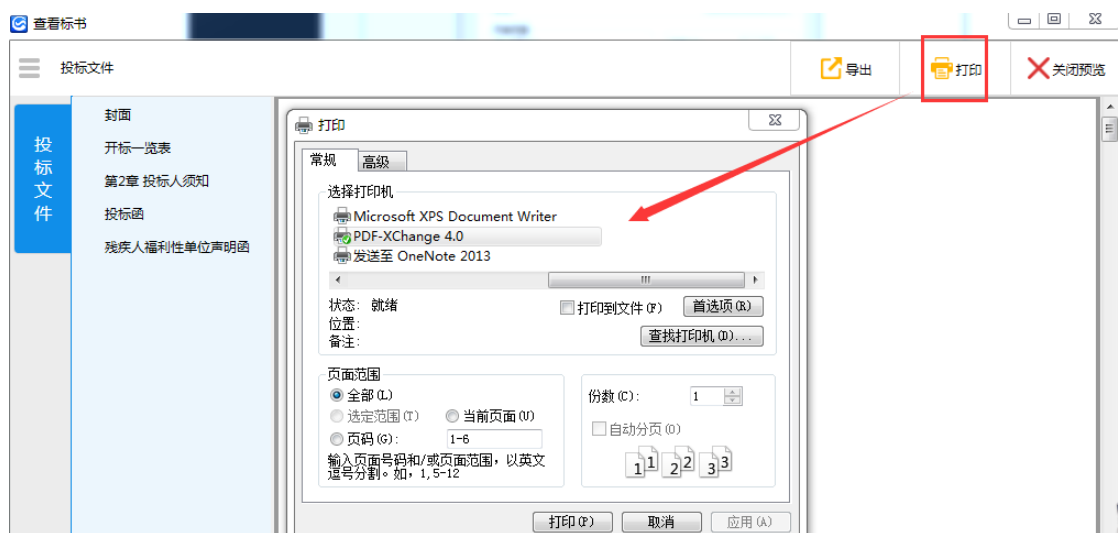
查看标书

投标文件

导出

打印

关闭预览

投标文件

封面

开标一览表

第2章 投标人须知

投标函

残疾人福利性单位声明函

打印

常规 高级

选择打印机

Microsoft XPS Document Writer

PDF-XChange 4.0

发送至 OneNote 2013

状态: 就绪

位置:

备注:

打印到文件(F)

首选项(R)

查找打印机(D)...

页面范围

全部(L)

选定范围(T)

当前页面(U)

页码(G): 1-6

输入页面号码和/或页面范围，以英文逗号分割。如，1,5-12

份数(C): 1

自动分页(O)

1 1 2 2 3 3

打印(P)

取消

应用(A)